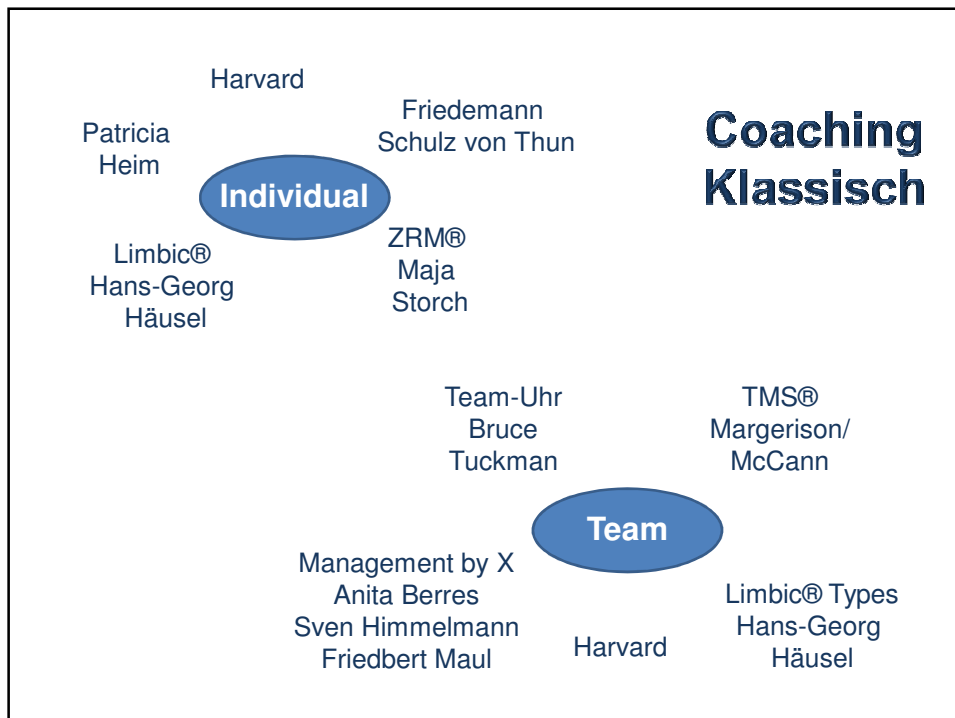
Coaching Klassisch

Harvard

Friedemann Schulz von Thun

Patricia Heim

Individual

Limbic® Hans-Georg Häusel

ZRM® Maja Storch

Team-Uhr Bruce Tuckman

TMS® Margerison/ McCann

Team

Management by X Anita Berres Sven Himmelmann Friedbert Maul

Harvard

Limbic® Types Hans-Georg Häusel